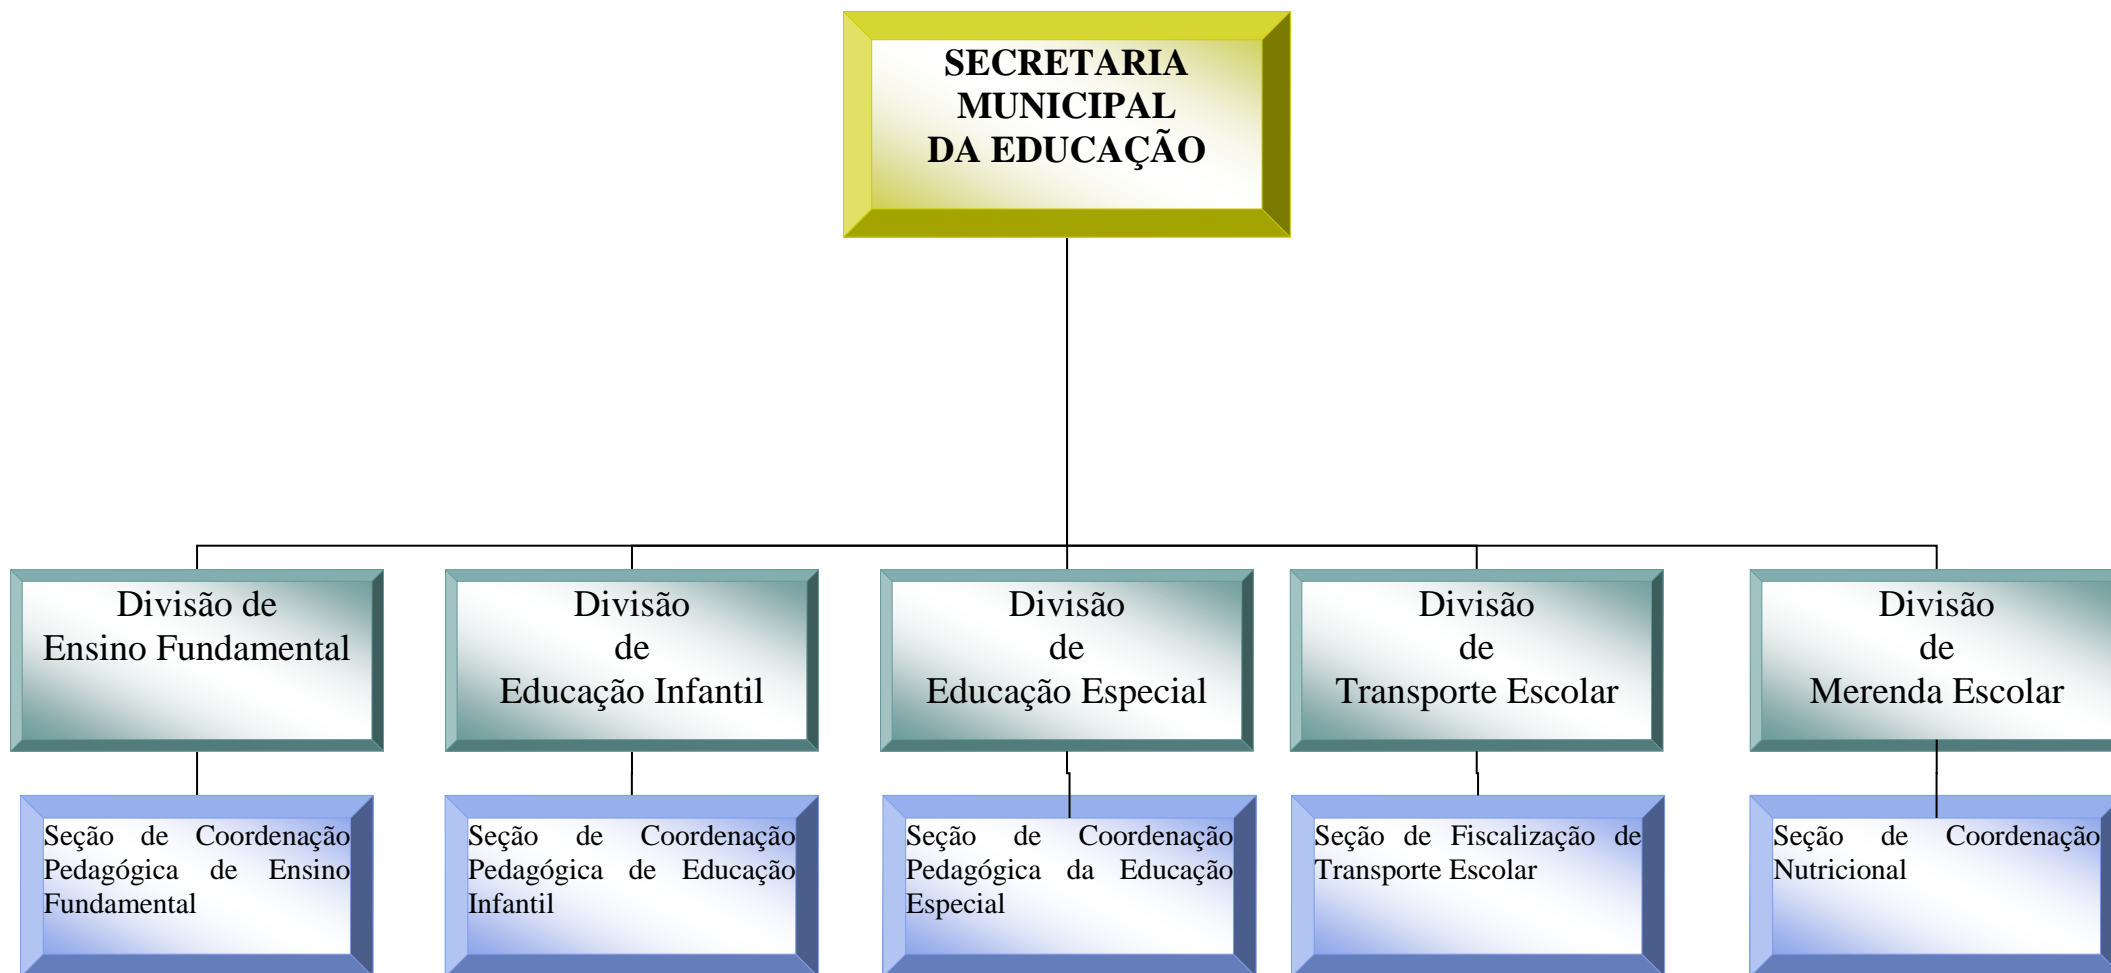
SECRETARIA MUNICIPAL DA EDUCAÇÃO

Divisão de Ensino Fundamental

Divisão de Educação Infantil

Divisão de Educação Especial

Divisão de Transporte Escolar

Divisão de Merenda Escolar

Seção de Coordenação Pedagógica de Ensino Fundamental

Seção de Coordenação Pedagógica de Educação Infantil

Seção de Coordenação Pedagógica da Educação Especial

Seção de Fiscalização de Transporte Escolar

Seção de Coordenação Nutricional